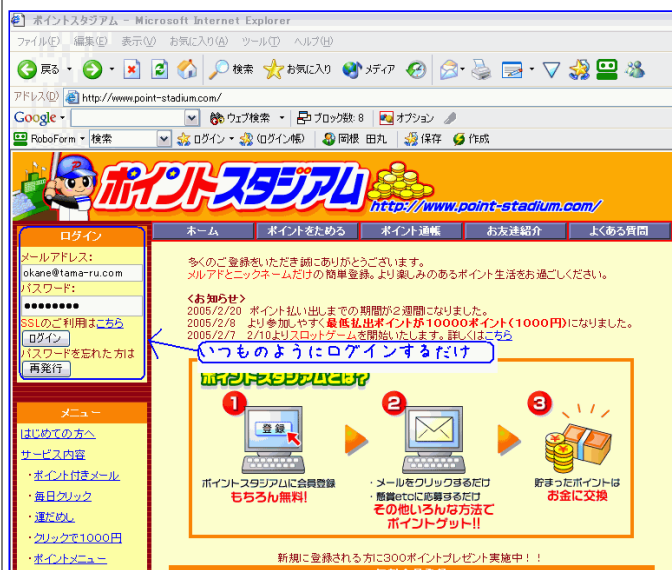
ポイントスタジアム - Microsoft Internet Explorer

ファイル(F) 編集(E) 表示(V) お気に入り(A) ツール(T) ヘルプ(H)

戻る 検索 お気に入り メディア

アドレス(D) http://www.point-stadium.com/

Google ウェブ検索 ブロック数: 8 オプション

RoboForm 検索 ログイン (ログイン帳) 岡根 田丸 保存 作成

ポイントスタジアム
http://www.point-stadium.com/

ホーム | ポイントをためる | ポイント通帳 | お友達紹介 | よくある質問

ログイン
メールアドレス:
okane@tama-ru.com
パスワード:
•••••••••
SSLのご利用はこちら
ログイン
パスワードを忘れた方は
再発行

メニュー
はじめての方へ
サービス内容
・ポイント付きメール
・毎日クリック
・運だめし
・クリックで1000円
・ポイントメニュー

多くのご登録をいただき誠にありがとうございます。
メルアドとニックネームだけの簡単登録。より楽しみのあるポイント生活をお過ごしください。

<お知らせ>
2005/2/20 ポイント払い出しまでの期間が2週間になりました。
2005/2/8 より参加しやすく最低払出ポイントが10000ポイント(1000円)になりました。
2005/2/7 2/10よりスロットゲームを開始いたします。詳しくはこちら

いつものようにログインするだけ

ポイントスタジアムとは?

1 登録
ポイントスタジアムに会員登録
もちろん無料!

2
・メールをクリックするだけ
・懸賞etcに応募するだけ
その他いろんな方法で
ポイントゲット!!

3
貯まったポイントは
お金に交換

新規に登録される方に300ポイントプレゼント実施中!!